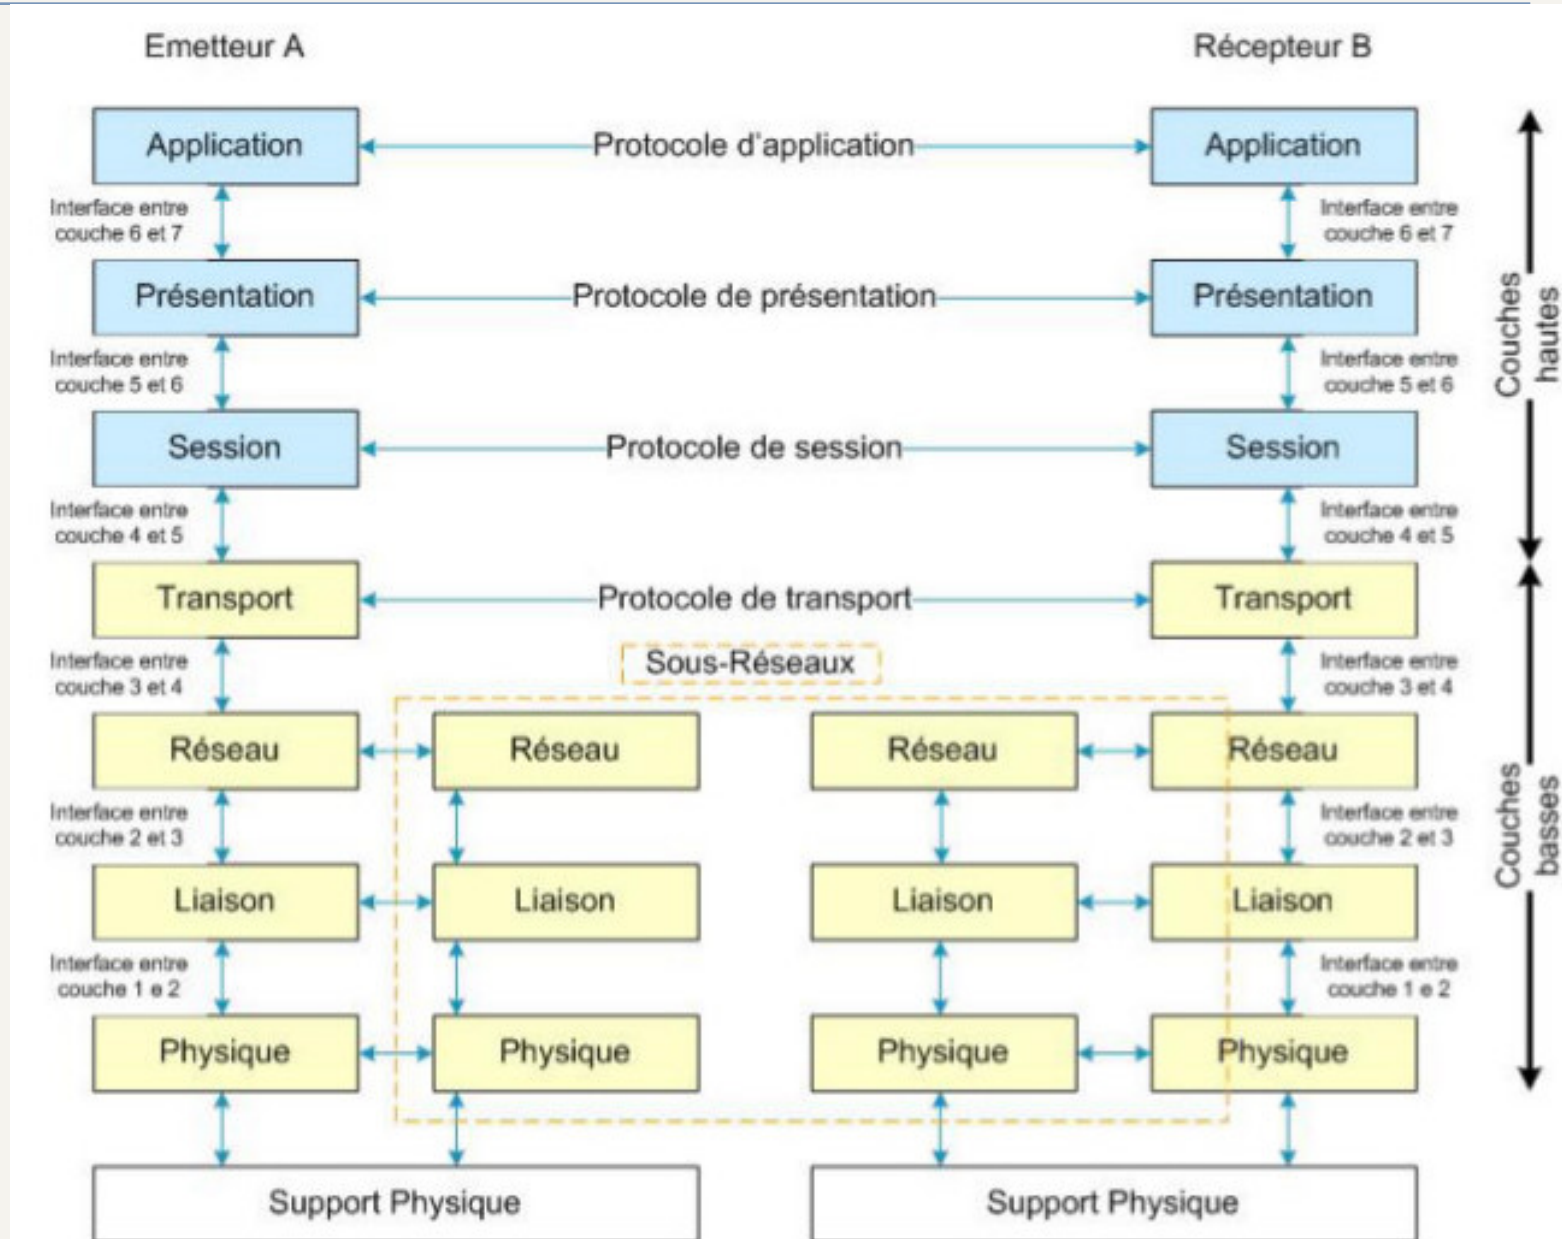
Emetteur A

Récepteur B

Application

Protocole d'application

Application

Interface entre couche 6 et 7

Interface entre couche 6 et 7

Présentation

Protocole de présentation

Présentation

Interface entre couche 5 et 6

Interface entre couche 5 et 6

Session

Protocole de session

Session

Interface entre couche 4 et 5

Interface entre couche 4 et 5

Transport

Protocole de transport

Transport

Sous-Réseaux

Interface entre couche 3 et 4

Interface entre couche 3 et 4

Réseau

Réseau

Réseau

Réseau

Interface entre couche 2 et 3

Interface entre couche 2 et 3

Liaison

Liaison

Liaison

Liaison

Interface entre couche 1 e 2

Interface entre couche 1 e 2

Physique

Physique

Physique

Physique

Support Physique

Support Physique

Couches hautes

Couches basses